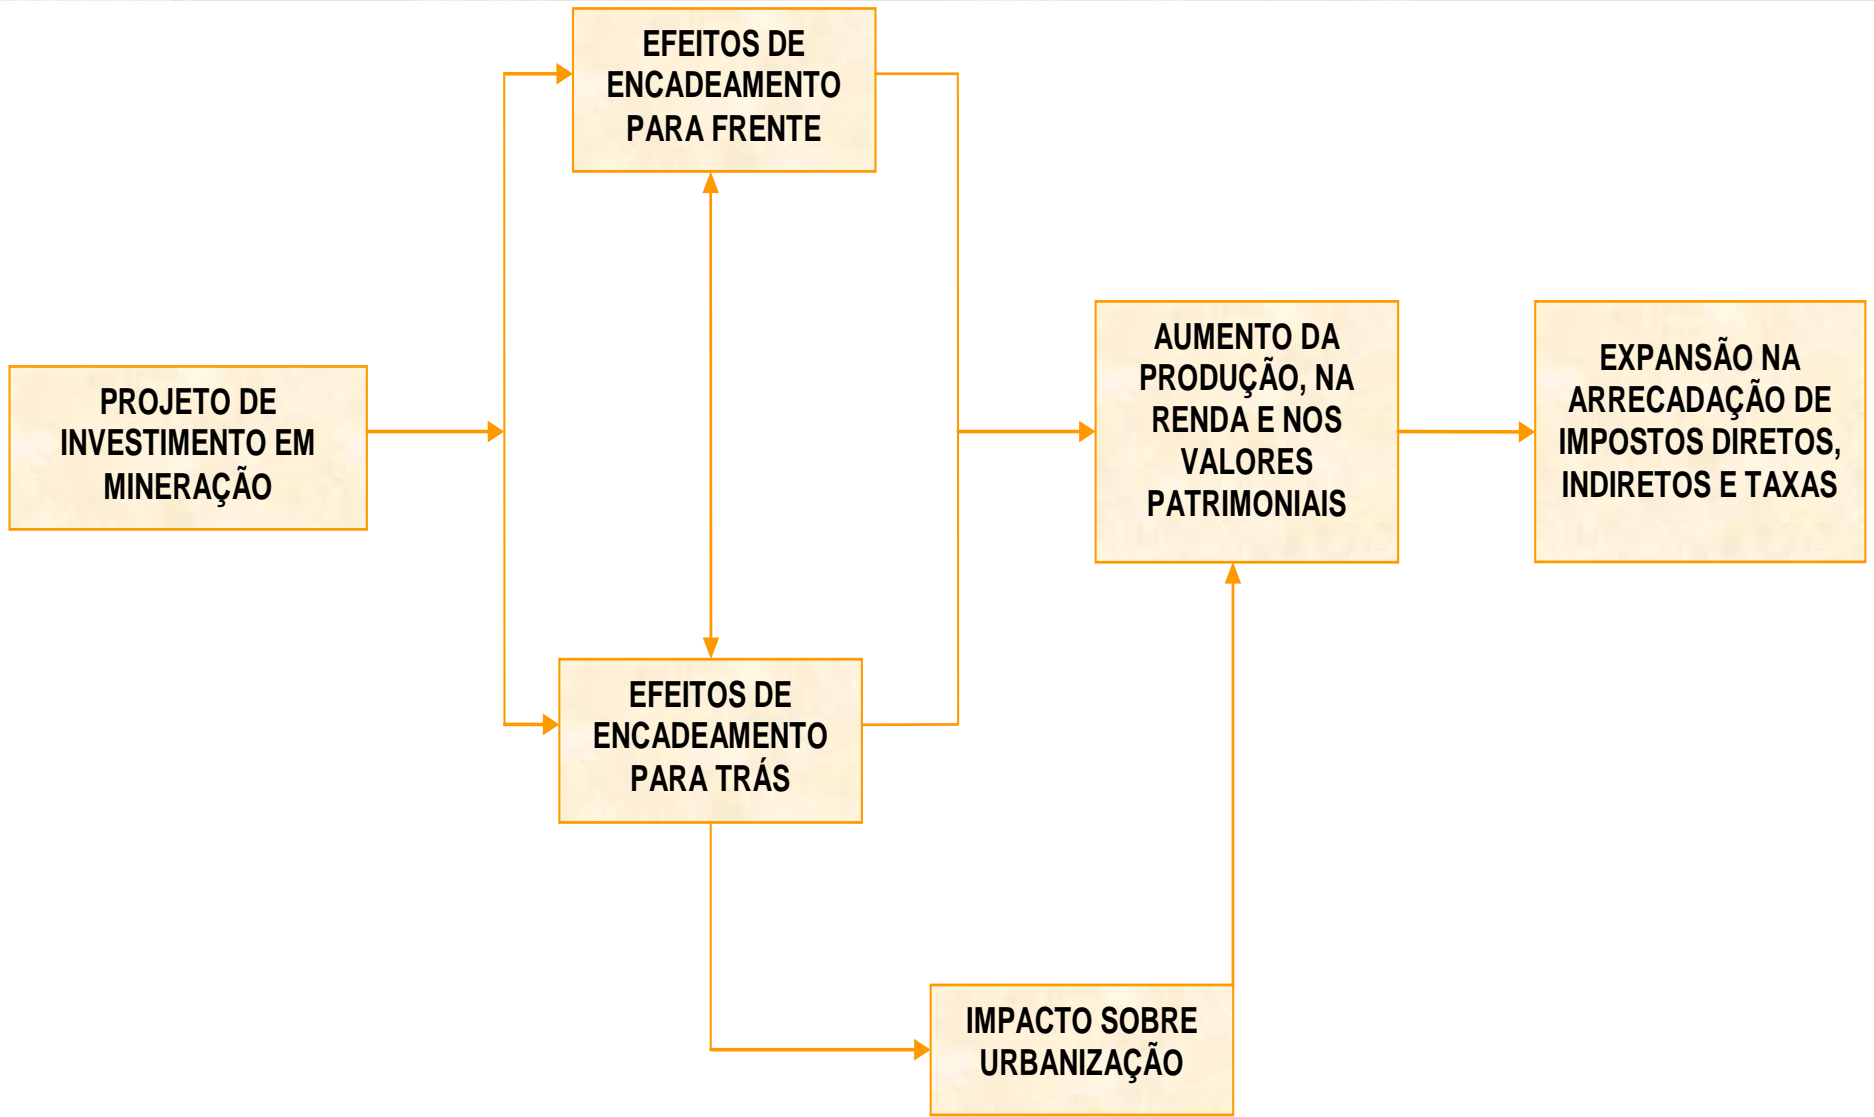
PROJETO DE INVESTIMENTO EM MINERAÇÃO

EFEITOS DE ENCADEAMENTO PARA FRENTE

EFEITOS DE ENCADEAMENTO PARA TRÁS

AUMENTO DA PRODUÇÃO, NA RENDA E NOS VALORES PATRIMONIAIS

EXPANSÃO NA ARRECADAÇÃO DE IMPOSTOS DIRETOS, INDIRETOS E TAXAS

IMPACTO SOBRE URBANIZAÇÃO